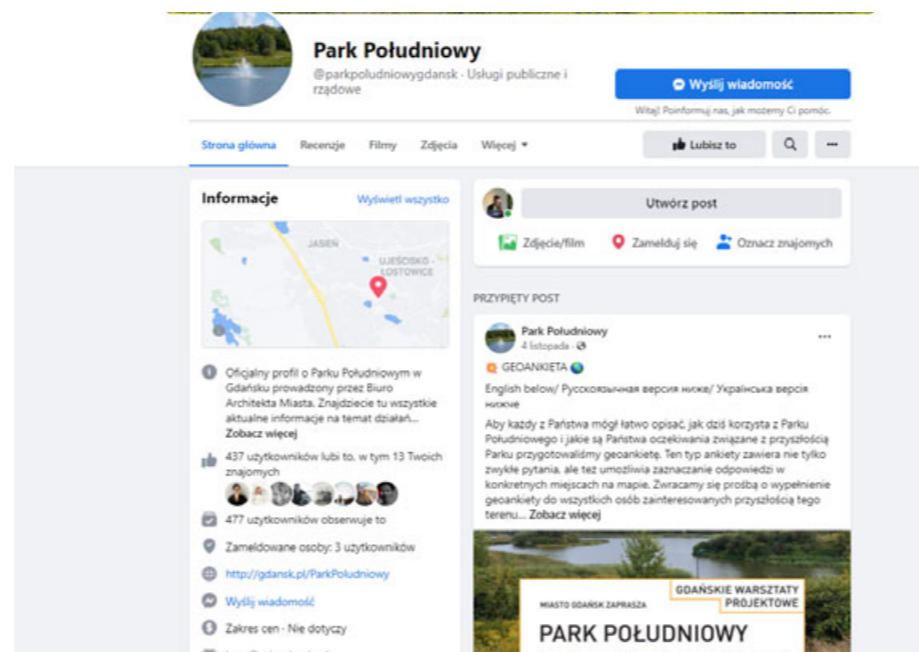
Park Południowy

@parkpoludniowygdansk · Usługi publiczne i rządowe

Wyślij wiadomość

Witaj! Poinformuj nas, jak możemy Ci pomóc.

Strona główna Recenzje Filmy Zdjęcia Więcej

Lubisz to

Informacje

Wyświetl wszystko

JASIEŃ

UJEŚCISKO-ŁOSTOWICE

Oficjalny profil o Parku Południowym w Gdańsku prowadzony przez Biuro Architekta Miasta. Znajdziecie tu wszystkie aktualne informacje na temat działań... Zobacz więcej

437 użytkowników lubi to, w tym 13 Twoich znajomych

477 użytkowników obserwuje to

Zameldowane osoby: 3 użytkowników

http://gdansk.pl/ParkPoludniowy

Wyślij wiadomość

Zakres cen · Nie dotyczy

Utwórz post

Zdjęcie/film Zamelduj się Oznacz znajomych

PRZYPIĘTY POST

Park Południowy
4 listopada ·

GEOANKIETA

English below/ Русскоязычная версия ниже/ Українська версія нижче

Aby każdy z Państwa mógł łatwo opisać, jak dziś korzysta z Parku Południowego i jakie są Państwa oczekiwania związane z przyszłością Parku przygotowaliśmy geoankietę. Ten typ ankiety zawiera nie tylko zwykłe pytania, ale też umożliwia zaznaczanie odpowiedzi w konkretnych miejscach na mapie. Zwracamy się prośbą o wypełnienie geoankiety do wszystkich osób zainteresowanych przyszłością tego terenu... Zobacz więcej

GDAŃSKIE WARSZTATY PROJEKTOWE

MIASTO GDAŃSK ZAPRASZA

PARK POŁUDNIOWY